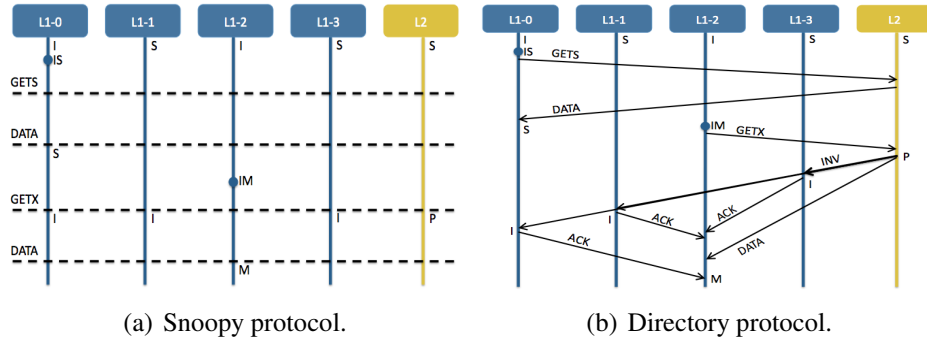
L1-0 L1-1 L1-2 L1-3 L2

I S I S S
IS
GETS
DATA
S
IM
GETX
I I I P
DATA
M

(a) Snoopy protocol.

L1-0 L1-1 L1-2 L1-3 L2

I S I S S
IS
GETS
DATA
S
IM
GETX
P
INV
I
I
ACK
ACK
I
ACK
DATA
M

(b) Directory protocol.